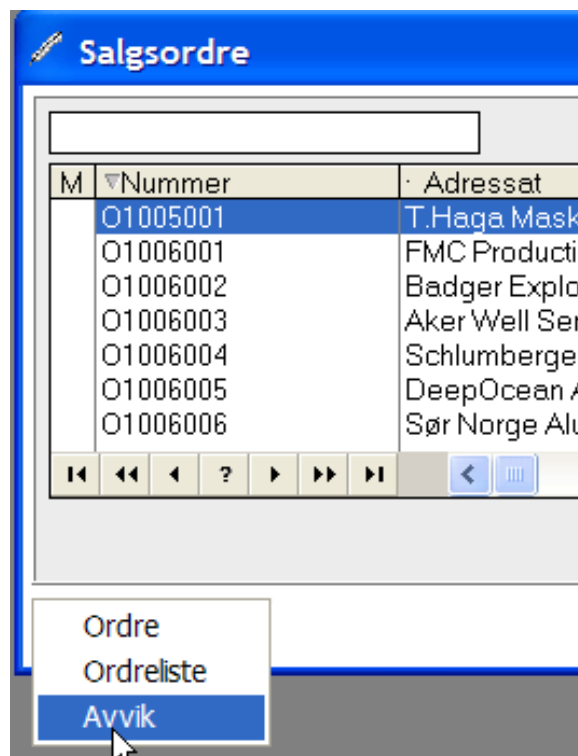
Salgsordre

| M | Nummer | Adressat |
|---|---|---|
| | O1005001 | T.Haga Mask |
| | O1006001 | FMC Producti |
| | O1006002 | Badger Explo |
| | O1006003 | Aker Well Ser |
| | O1006004 | Schlumberge |
| | O1006005 | DeepOcean A |
| | O1006006 | Sør Norge Alu |

?

Ordre
Ordreliste
Avvik